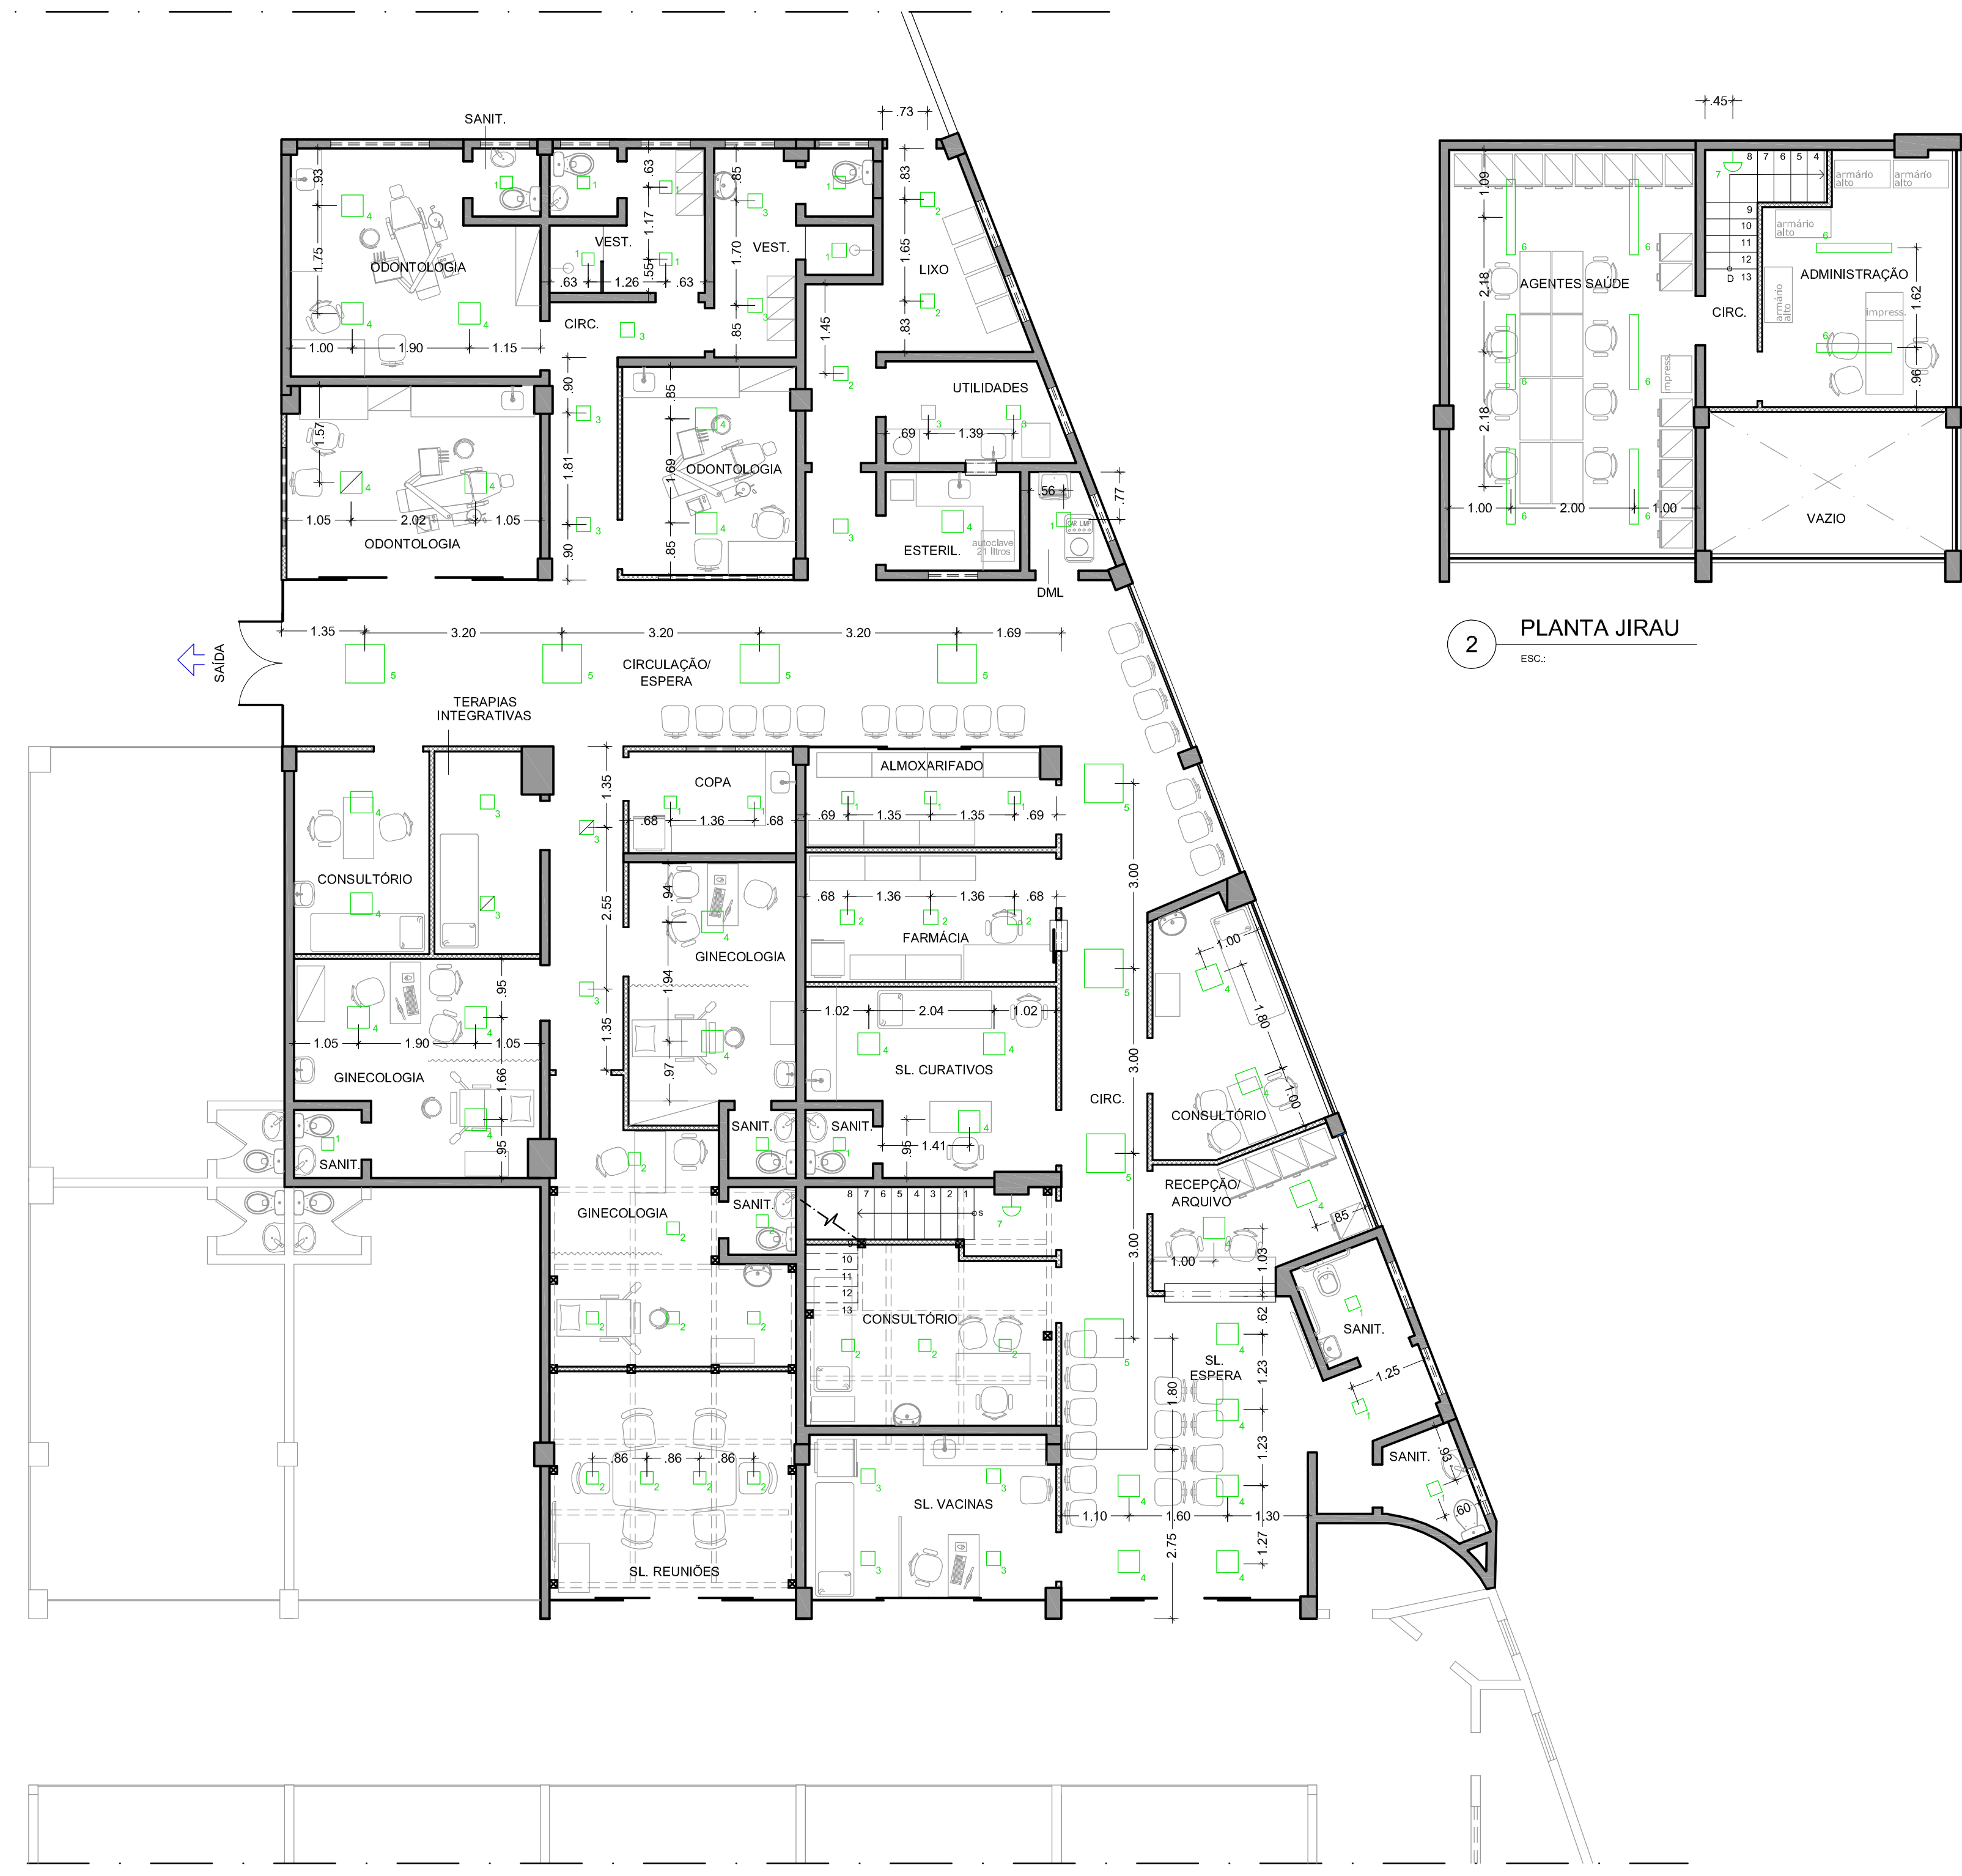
SANIT.
.73
.93
1.75
ODONTOLOGIA
VEST.
VEST.
.63
1.17
.55
.63
1.26
.63
.85
1.70
.85
1.65
.83
.83
LIXO
CIRC.
1.45
1.00
1.90
1.15
.90
1.81
.90
.85
1.69
.85
ODONTOLOGIA
UTILIDADES
.69
1.39
1.57
1.05
2.02
1.05
ODONTOLOGIA
.56
.77
ESTERIL.
autoclave 21 litros
DML
SAÍDA
1.35
3.20
3.20
3.20
1.69
CIRCULAÇÃO/ ESPERA
TERAPIAS INTEGRATIVAS
ALMOXARIFADO
COPA
1.35
.68
1.36
.68
.69
1.35
1.35
.69
CONSULTÓRIO
.94
2.55
.68
1.36
1.36
.68
FARMÁCIA
GINECOLOGIA
3.00
1.00
1.80
.95
1.94
1.05
1.90
1.05
1.02
2.04
1.02
1.35
SL. CURATIVOS
3.00
GINECOLOGIA
1.66
.97
1.00
CIRC.
CONSULTÓRIO
SANIT.
SANIT.
.95
SANIT.
.95
1.41
RECEPÇÃO/ ARQUIVO
SANIT.
GINECOLOGIA
8 7 6 5 4 3 2 1
.85
3.00
1.00
1.03
10
11
12
13
CONSULTÓRIO
.62
SANIT.
SL. ESPERA
1.80
1.23
1.25
1.23
.86
.86
.86
SANIT.
.93
SL. VACINAS
1.10
1.60
1.30
.60
2.75
1.27
SL. REUNIÕES
.45
1.09
8 7 6 5 4
armário alto
armário alto
9
10
11
12
13
armário alto
2.18
AGENTES SAÚDE
ADMINISTRAÇÃO
CIRC.
armário alto
impress.
1.62
impress.
.96
2.18
1.00
2.00
1.00
VAZIO
2
PLANTA JIRAU
ESC.: